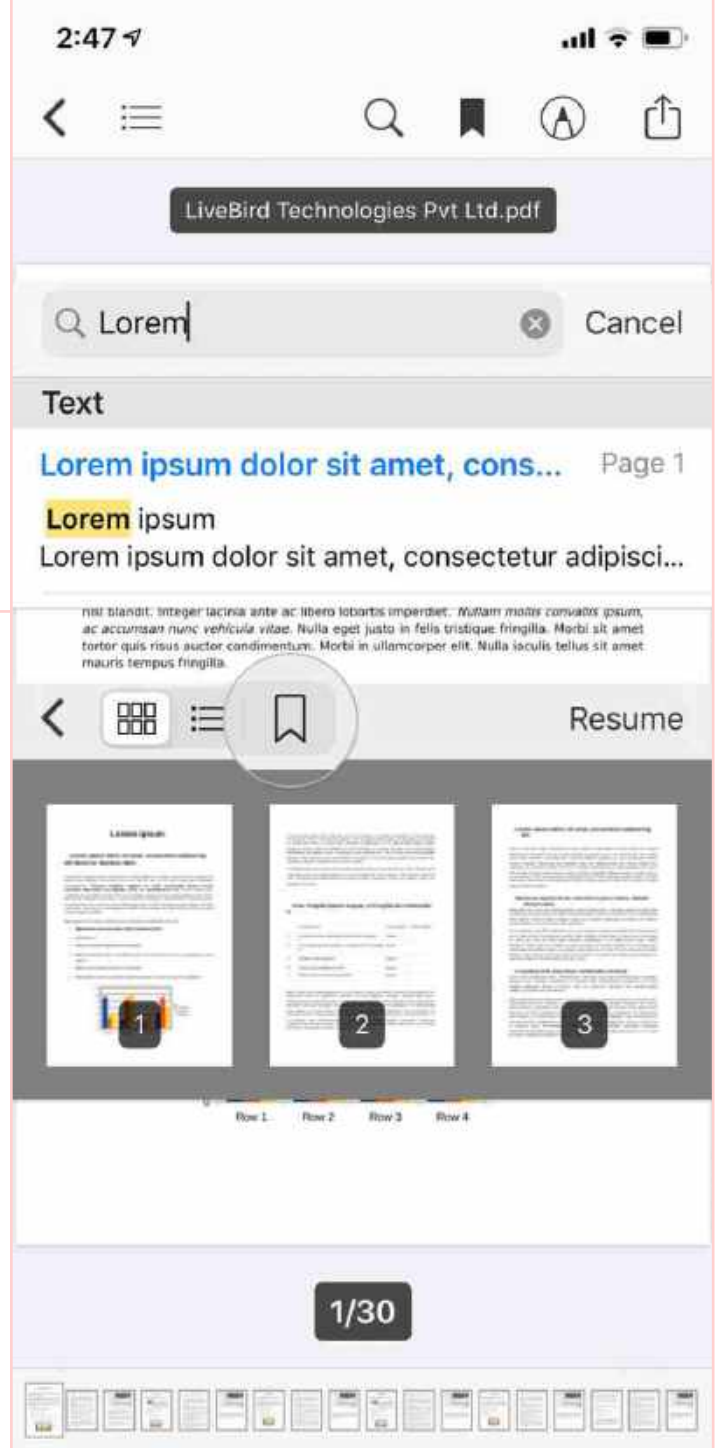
2:47

LiveBird Technologies Pvt Ltd.pdf

Lorem

Cancel

Text

Lorem ipsum dolor sit amet, cons... Page 1

Lorem ipsum

Lorem ipsum dolor sit amet, consectetur adipisci...

nisl blandit. Integer lacinia ante ac libero lobortis imperdiet. Nullam mollis convallis ipsum, ac accumsan nunc vehicula vitae. Nulla eget justo in felis tristique fringilla. Morbi sit amet tortor quis risus auctor condimentum. Morbi in ullamcorper elit. Nulla iaculis tellus sit amet mauris tempus fringilla.

Resume

Lorem ipsum

1

2

3

Row 1 Row 2 Row 3 Row 4

1/30